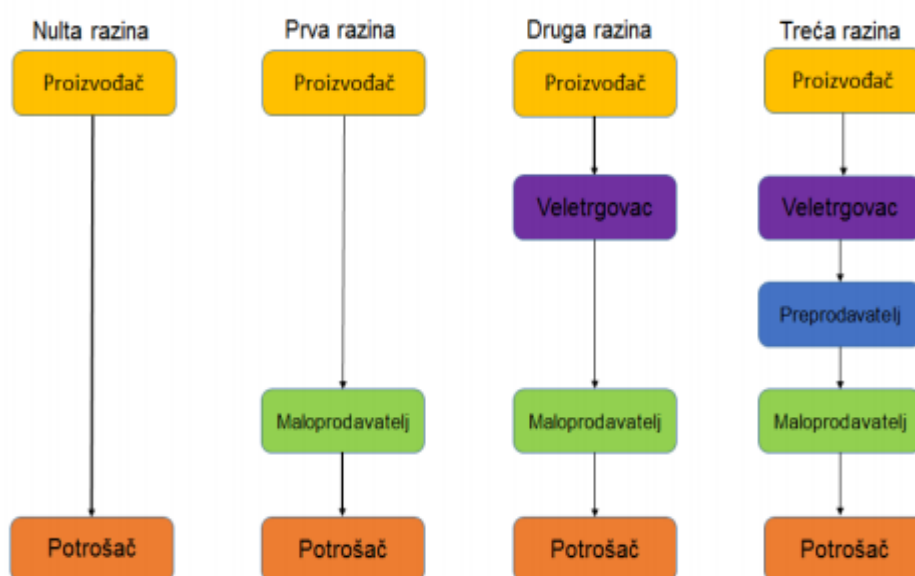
Nulta razina

Proizvođač

Potrošač

Prva razina

Proizvođač

Maloprodavatelj

Potrošač

Druga razina

Proizvođač

Veletrgovac

Maloprodavatelj

Potrošač

Treća razina

Proizvođač

Veletrgovac

Preprodavatelj

Maloprodavatelj

Potrošač